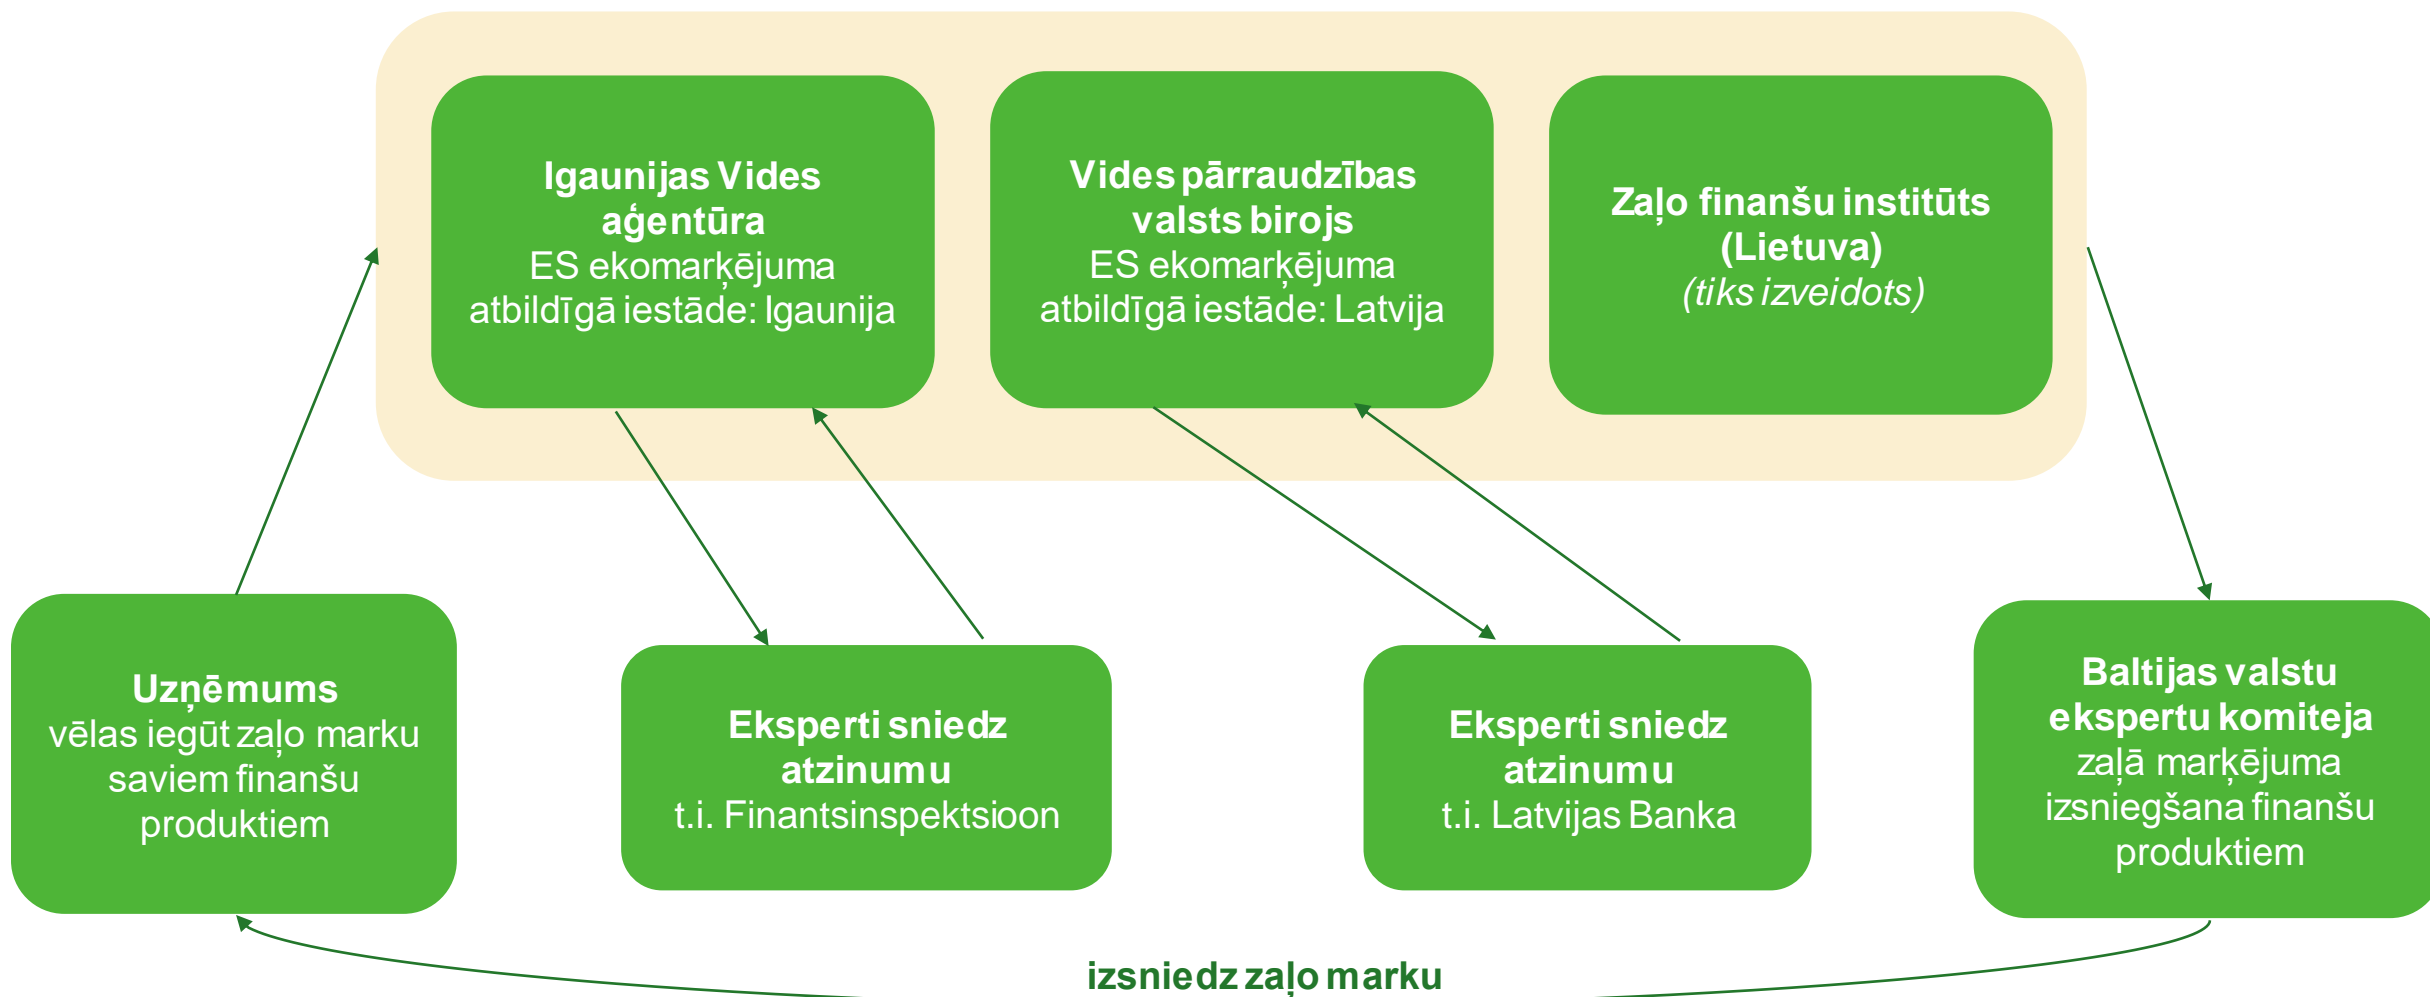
Igaunijas Vides aģentūra
ES ekomarķējuma atbildīgā iestāde: Igaunija

Vides pārraudzības valsts birojs
ES ekomarķējuma atbildīgā iestāde: Latvija

Zaļo finanšu institūts (Lietuva)
(tiks izveidots)

Uzņēmums
vēlas iegūt zaļo marku saviem finanšu produktiem

Eksperti sniedz atzinumu
t.i. Finantsinspektsioon

Eksperti sniedz atzinumu
t.i. Latvijas Banka

Baltijas valstu ekspertu komiteja
zaļā marķējuma izsniegšana finanšu produktiem

izsniedz zaļo marku